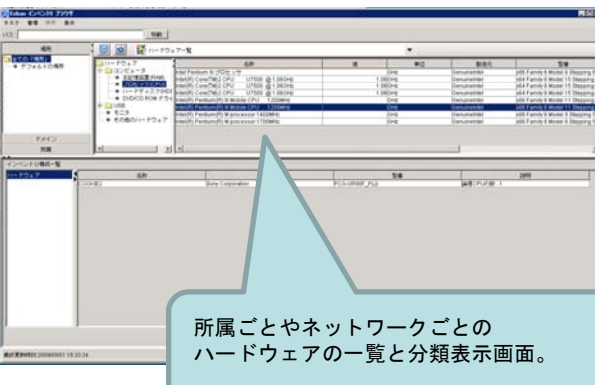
Enban インベントリ ブラウザ
タスク 管理 ツール 表示
パス: 移動
場所
すべての場所
デフォルトの場所
ドメイン
所属
ハードウェア一覧
ハードウェア
コンピュータ
主記憶装置 (RAM)
CPU
ハードディスクドライブ
DVD/CD ROM ドライブ
USB
モニタ
その他のハードウェア
| 名前 | 値 | 単位 | 製造元 | 型番 |
|---|---|---|---|---|
| Intel Pentium D プロセッサ | | GHz | GenuineIntel | x86 Family 6 Model 6 Stepping |
| Intel(R) Core(TM)2 CPU T5500 @ 1.66GHz | 1.66 | GHz | GenuineIntel | x64 Family 6 Model 15 Stepping |
| Intel(R) Core(TM)2 CPU T5500 @ 1.66GHz | 1.66 | GHz | GenuineIntel | x64 Family 6 Model 15 Stepping |
| Intel(R) Core(TM)2 CPU T5500 @ 1.66GHz | 1.66 | GHz | GenuineIntel | x64 Family 6 Model 15 Stepping |
| Intel(R) Pentium(R) M Mobile CPU 1200MHz | | GHz | GenuineIntel | x86 Family 6 Model 11 Stepping |
| Intel(R) Pentium(R) M Mobile CPU 1200MHz | | GHz | GenuineIntel | x86 Family 6 Model 11 Stepping |
| Intel(R) Pentium(R) M processor 1400MHz | | GHz | GenuineIntel | x86 Family 6 Model 9 Stepping |
| Intel(R) Pentium(R) M processor 1700MHz | | GHz | GenuineIntel | x86 Family 6 Model 9 Stepping |
インベントリ場所一覧
ハードウェア
| 名前 | | 型番 | 説明 |
|---|---|---|---|
| CODE2 | Sony Corporation | PCG-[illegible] | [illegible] |
最終更新時刻: 2006/09/01 10:33:24
所属ごとやネットワークごとのハードウェアの一覧と分類表示画面。